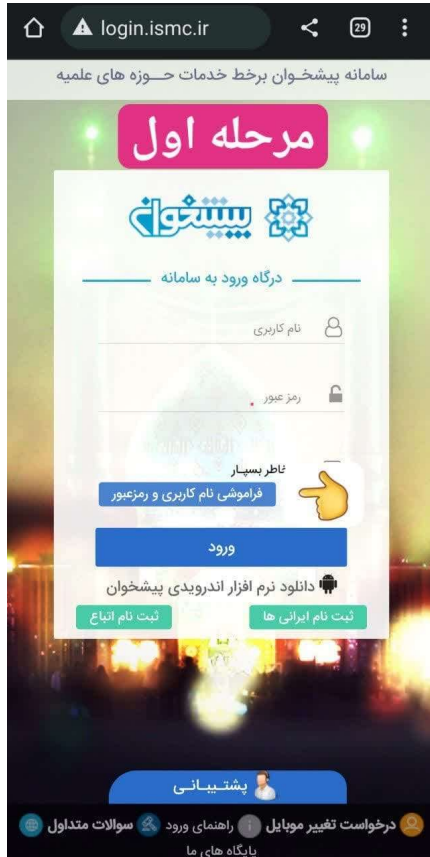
login.ismc.ir

29

سامانه پیشخوان برخط خدمات حــوزه های علمیه

مرحله اول

پیشخوان

درگاه ورود به سامانه

نام کاربری

رمز عبور

خاطر بسپار

فراموشی نام کاربری و رمزعبور

ورود

دانلود نرم افزار اندرویدی پیشخوان

ثبت نام ایرانی ها

ثبت نام اتباع

پشتیبانی

درخواست تغییر موبایل

راهنمای ورود

سوالات متداول

پایگاه های ما